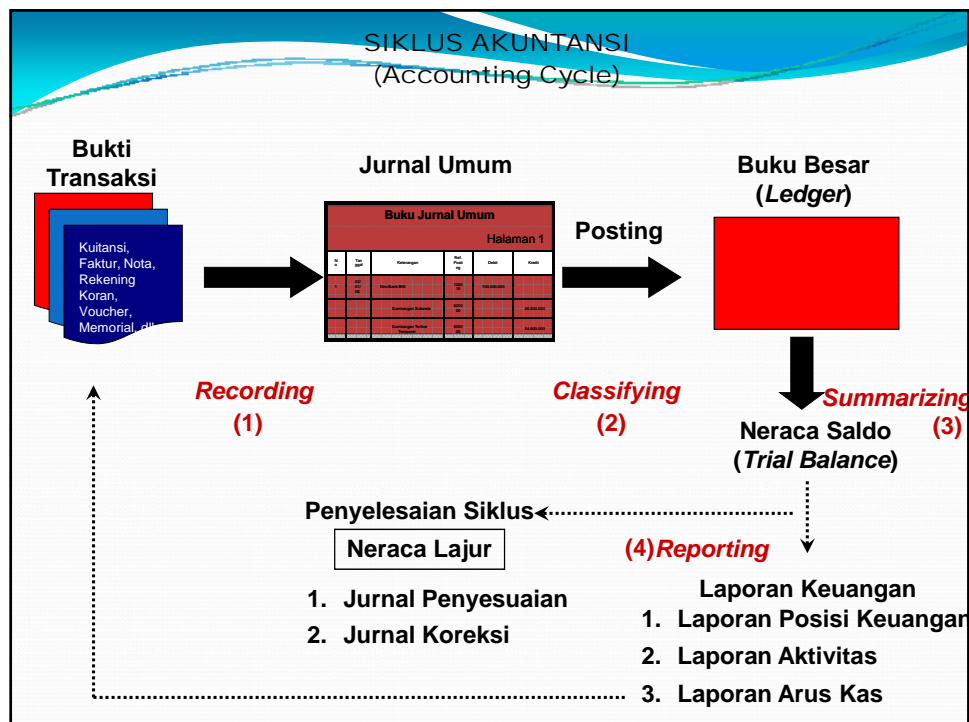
SIKLUS AKUNTANSI
(Accounting Cycle)

Bukti Transaksi

Kuitansi, Faktur, Nota, Rekening Koran, Voucher, Memorial, dll

Jurnal Umum

Buku Jurnal Umum

Halaman 1

| No | Tanggal | Keterangan | Ref. Posting | Debit | Kredit |
|---|---|---|---|---|---|
| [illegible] | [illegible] | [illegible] | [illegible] | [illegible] | |
| | | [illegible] | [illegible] | | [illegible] |
| | | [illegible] | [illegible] | | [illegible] |

Posting

Buku Besar (Ledger)

Recording (1)

Classifying (2)

Summarizing (3)

Neraca Saldo (Trial Balance)

Penyelesaian Siklus

Neraca Lajur

1. Jurnal Penyesuaian
2. Jurnal Koreksi

(4) Reporting

Laporan Keuangan
1. Laporan Posisi Keuangan
2. Laporan Aktivitas
3. Laporan Arus Kas